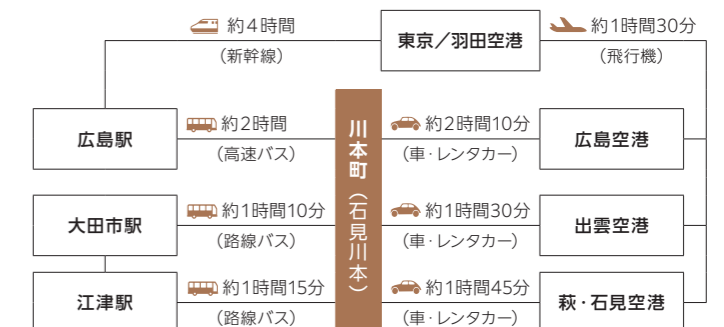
約4時間
(新幹線)

東京／羽田空港

約1時間30分
(飛行機)

広島駅

約2時間
(高速バス)

川本町
(石見川本)

約2時間10分
(車・レンタカー)

広島空港

大田市駅

約1時間10分
(路線バス)

約1時間30分
(車・レンタカー)

出雲空港

江津駅

約1時間15分
(路線バス)

約1時間45分
(車・レンタカー)

萩・石見空港